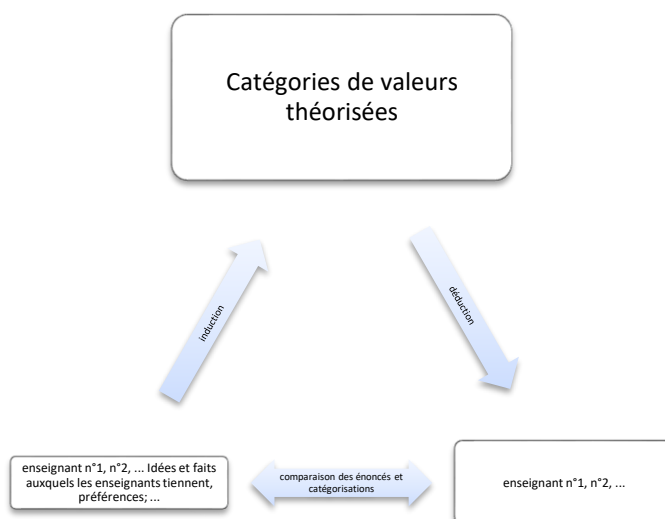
Catégories de valeurs théorisées

induction

déduction

enseignant n°1, n°2, ... Idées et faits auxquels les enseignants tiennent, préférences; ...

comparaison des énoncés et catégorisations

enseignant n°1, n°2, ...